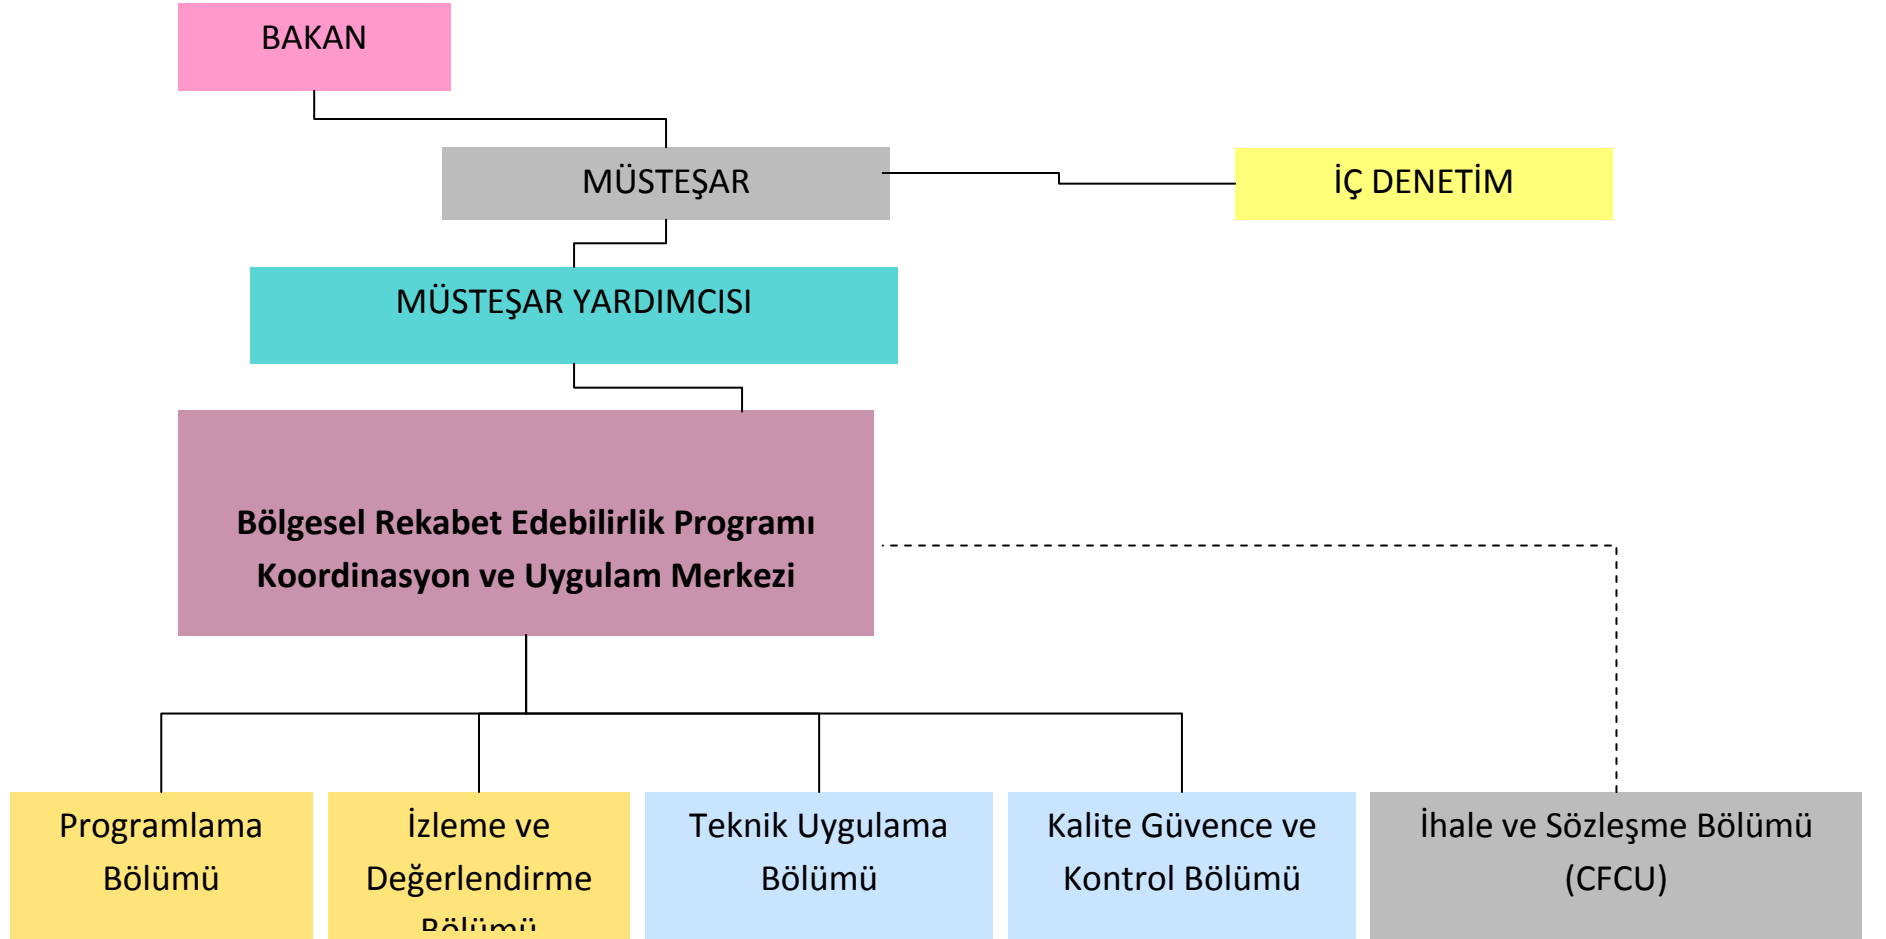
BAKAN

MÜSTEŞAR

İÇ DENETİM

MÜSTEŞAR YARDIMCISI

Bölgesel Rekabet Edebilirlik Programı Koordinasyon ve Uygulam Merkezi

Programlama Bölümü

İzleme ve Değerlendirme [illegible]

Teknik Uygulama Bölümü

Kalite Güvence ve Kontrol Bölümü

İhale ve Sözleşme Bölümü (CFCU)